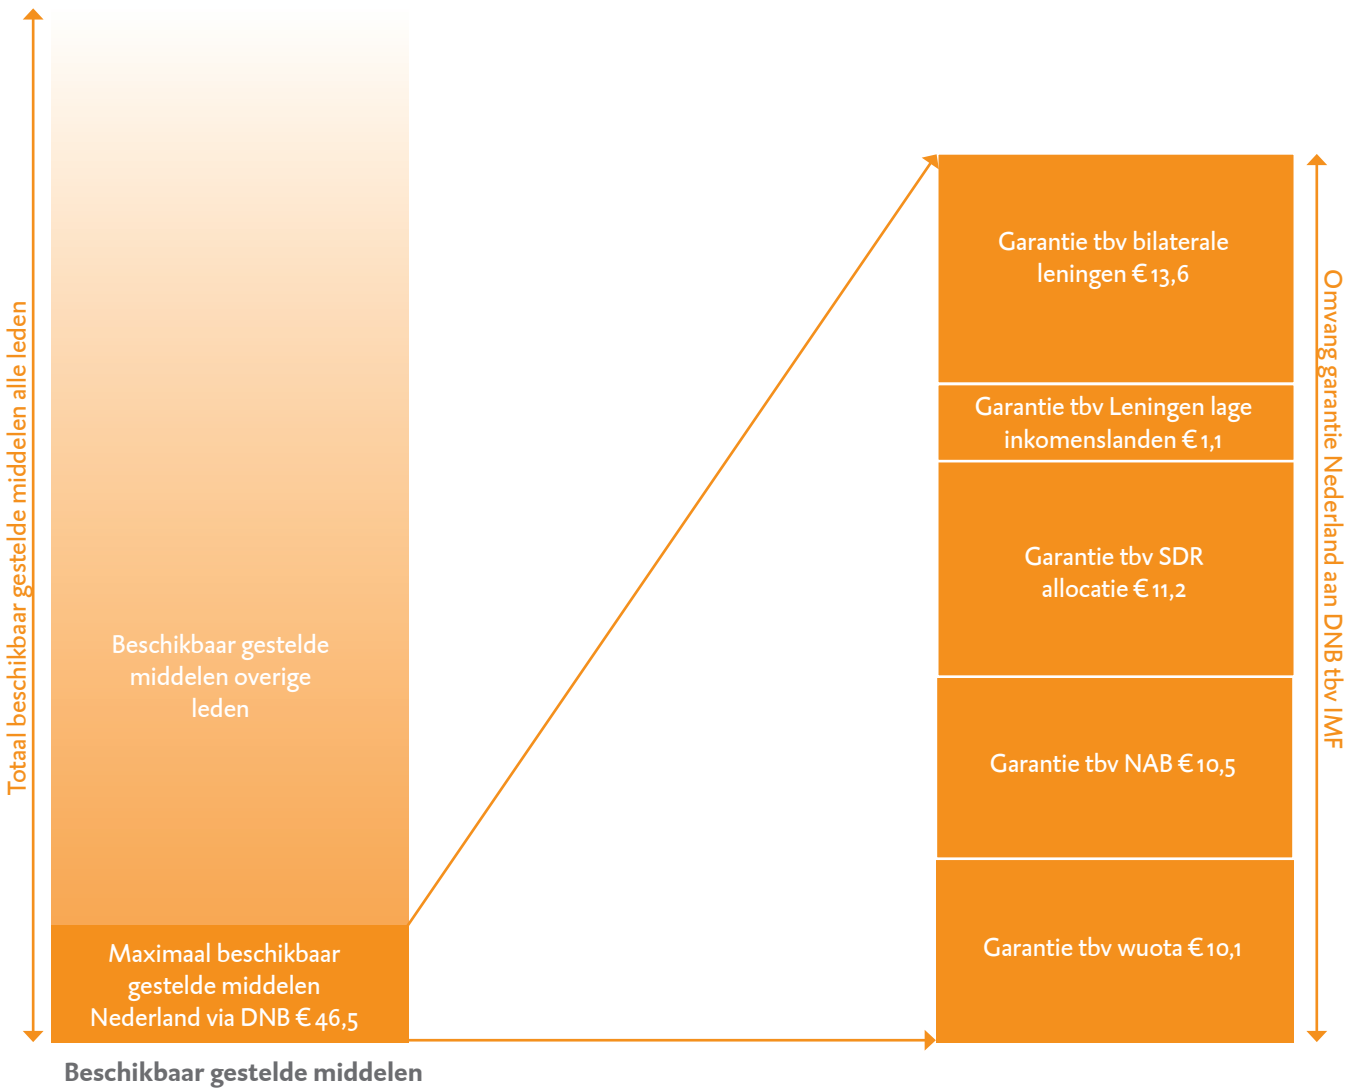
Totaal beschikbaar gestelde middelen alle leden

Beschikbaar gestelde middelen overige leden

Maximaal beschikbaar gestelde middelen Nederland via DNB € 46,5

Beschikbaar gestelde middelen

Garantie tbv bilaterale leningen € 13,6

Garantie tbv Leningen lage inkomenslanden € 1,1

Garantie tbv SDR allocatie € 11,2

Garantie tbv NAB € 10,5

Garantie tbv wuota € 10,1

Omvang garantie Nederland aan DNB tbv IMF